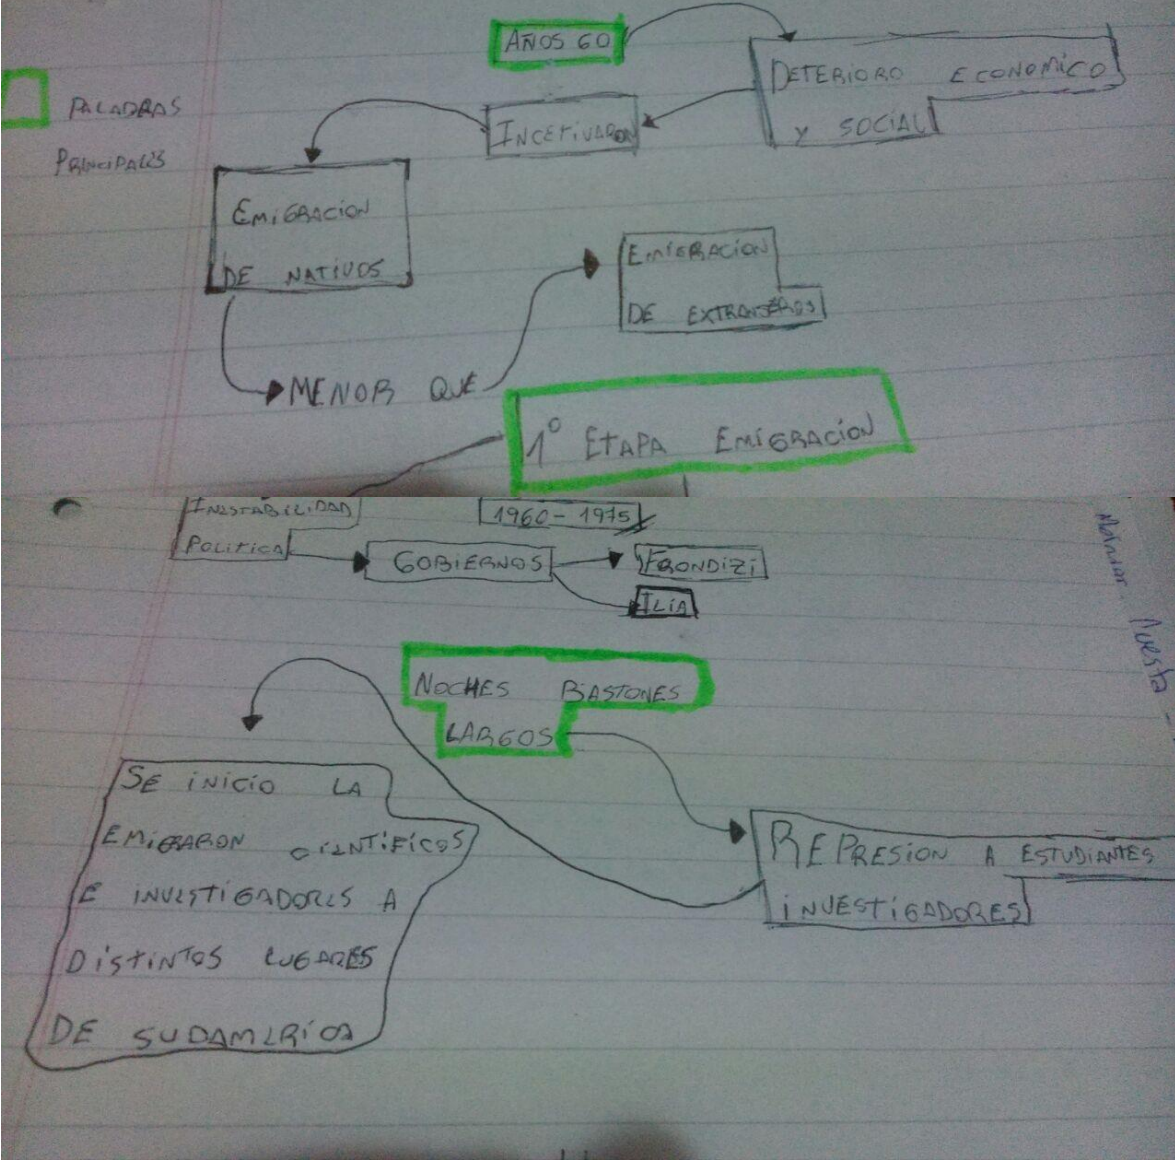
AÑOS 60

PALABRAS PRINCIPALES

DETERIORO ECONOMICO Y SOCIAL

INCETIVARON

EMIGRACION DE NATIVOS

EMIGRACION DE EXTRANJEROS

MENOR QUE

1° ETAPA EMIGRACION

INESTABILIDAD POLITICA

1960 - 1975

GOBIERNOS

FRONDIZI

ILIA

NOCHES BASTONES LARGOS

SE INICIO LA EMIGRARON CIENTIFICOS E INVESTIGADORES A DISTINTOS LUGARES DE SUDAMERICA

REPRESION A ESTUDIANTES INVESTIGADORES

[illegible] Nuesta